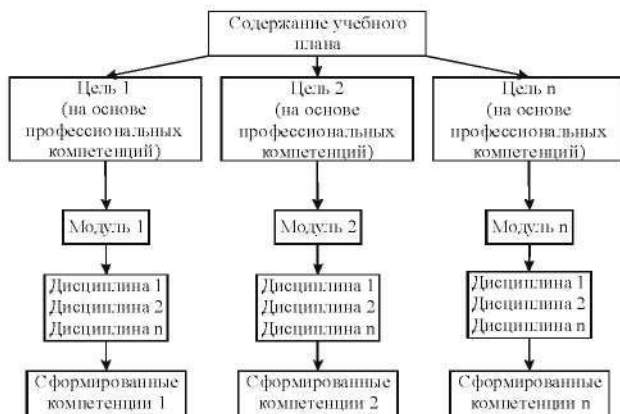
Содержание учебного плана

Цель 1 (на основе профессиональных компетенций)

Цель 2 (на основе профессиональных компетенций)

Цель n (на основе профессиональных компетенций)

Модуль 1

Модуль 2

Модуль n

Дисциплина 1
Дисциплина 2
Дисциплина n

Дисциплина 1
Дисциплина 2
Дисциплина n

Дисциплина 1
Дисциплина 2
Дисциплина n

Сформированные компетенции 1

Сформированные компетенции 2

Сформированные компетенции n